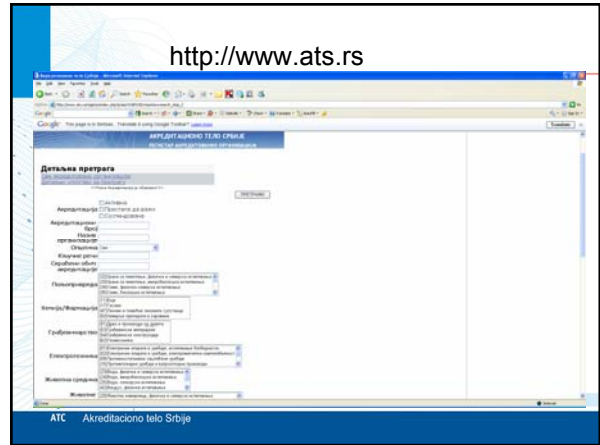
http://www.ats.rs

АКРЕДИТАЦИОНО ТЕЛО СРБИЈЕ
РЕГИСТАР АКРЕДИТОВАНИХ ОРГАНИЗАЦИЈА

Детаљна претрага

Акредитација
Акредитациони број
Назив организације
Општина
Кључне речи
Сервисни обим акредитације
Пољопривреда
Хемија/Фармација
Грађевинарство
Електротехника
Животна средина
Животне

ATC Akreditaciono telo Srbije